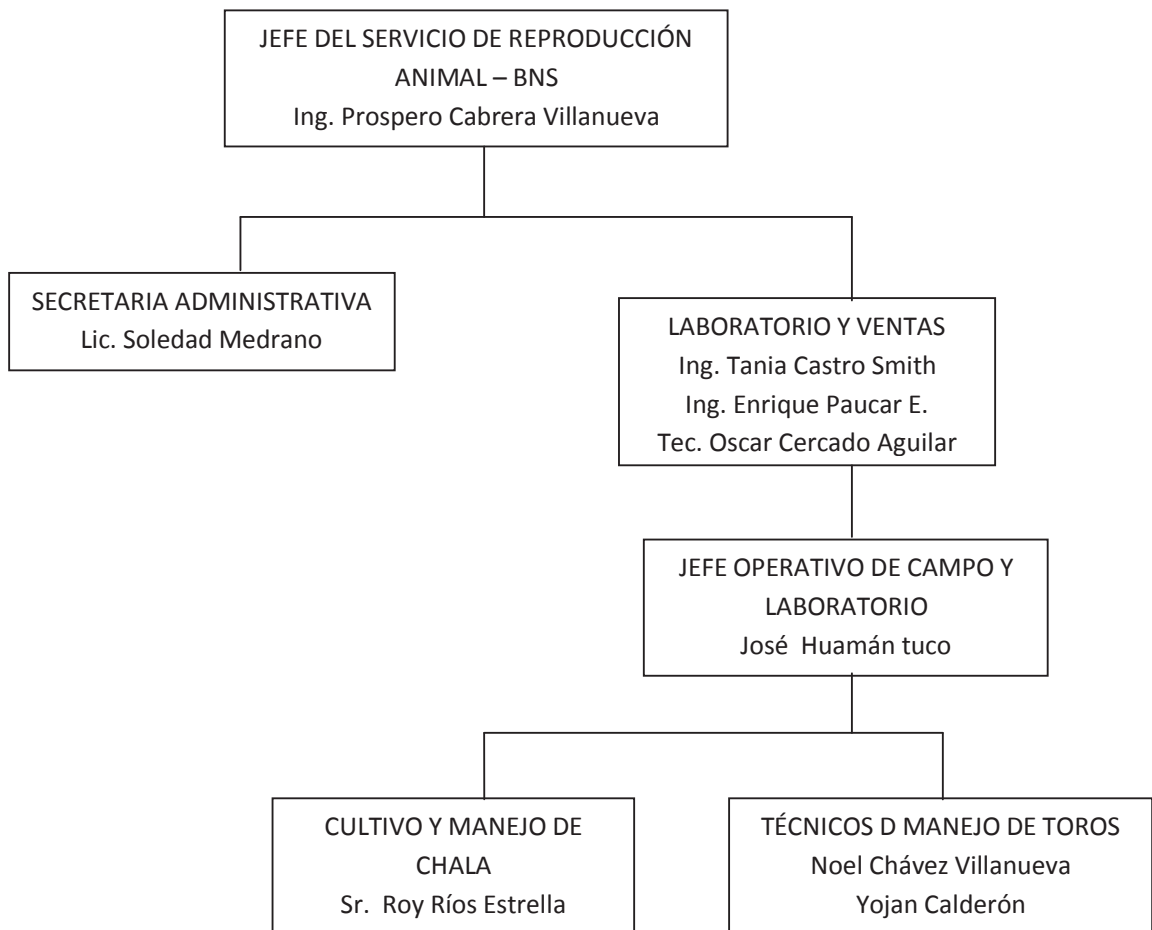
JEFE DEL SERVICIO DE REPRODUCCIÓN ANIMAL – BNS
Ing. Prospero Cabrera Villanueva

SECRETARIA ADMINISTRATIVA
Lic. Soledad Medrano

LABORATORIO Y VENTAS
Ing. Tania Castro Smith
Ing. Enrique Paucar E.
Tec. Oscar Cercado Aguilar

JEFE OPERATIVO DE CAMPO Y LABORATORIO
José Huamán tuco

CULTIVO Y MANEJO DE CHALA
Sr. Roy Ríos Estrella

TÉCNICOS D MANEJO DE TOROS
Noel Chávez Villanueva
Yojan Calderón